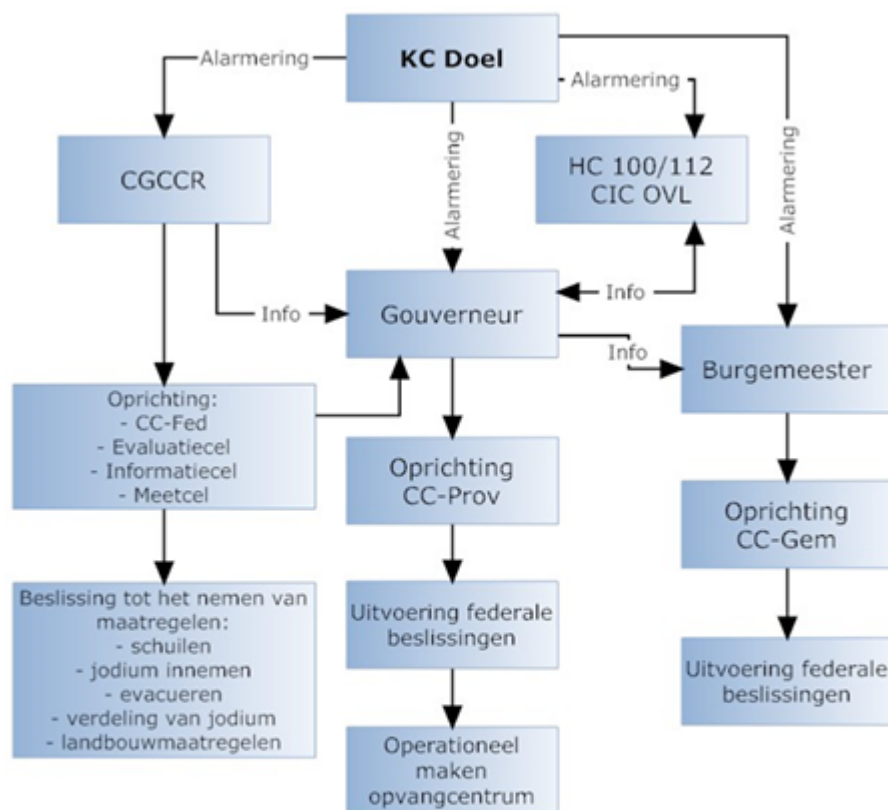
KC Doel

Alarmering

Alarmering

Alarmering

Alarmering

CGCCR

HC 100/112
CIC OVL

Info

Info

Gouverneur

Info

Burgemeester

Oprichting:
- CC-Fed
- Evaluatiecel
- Informatiecel
- Meetcel

Oprichting
CC-Prov

Oprichting
CC-Gem

Beslissing tot het nemen van maatregelen:
- schuilen
- jodium innemen
- evacueren
- verdeling van jodium
- landbouwmaatregelen

Uitvoering federale beslissingen

Uitvoering federale beslissingen

Operationeel maken opvangcentrum